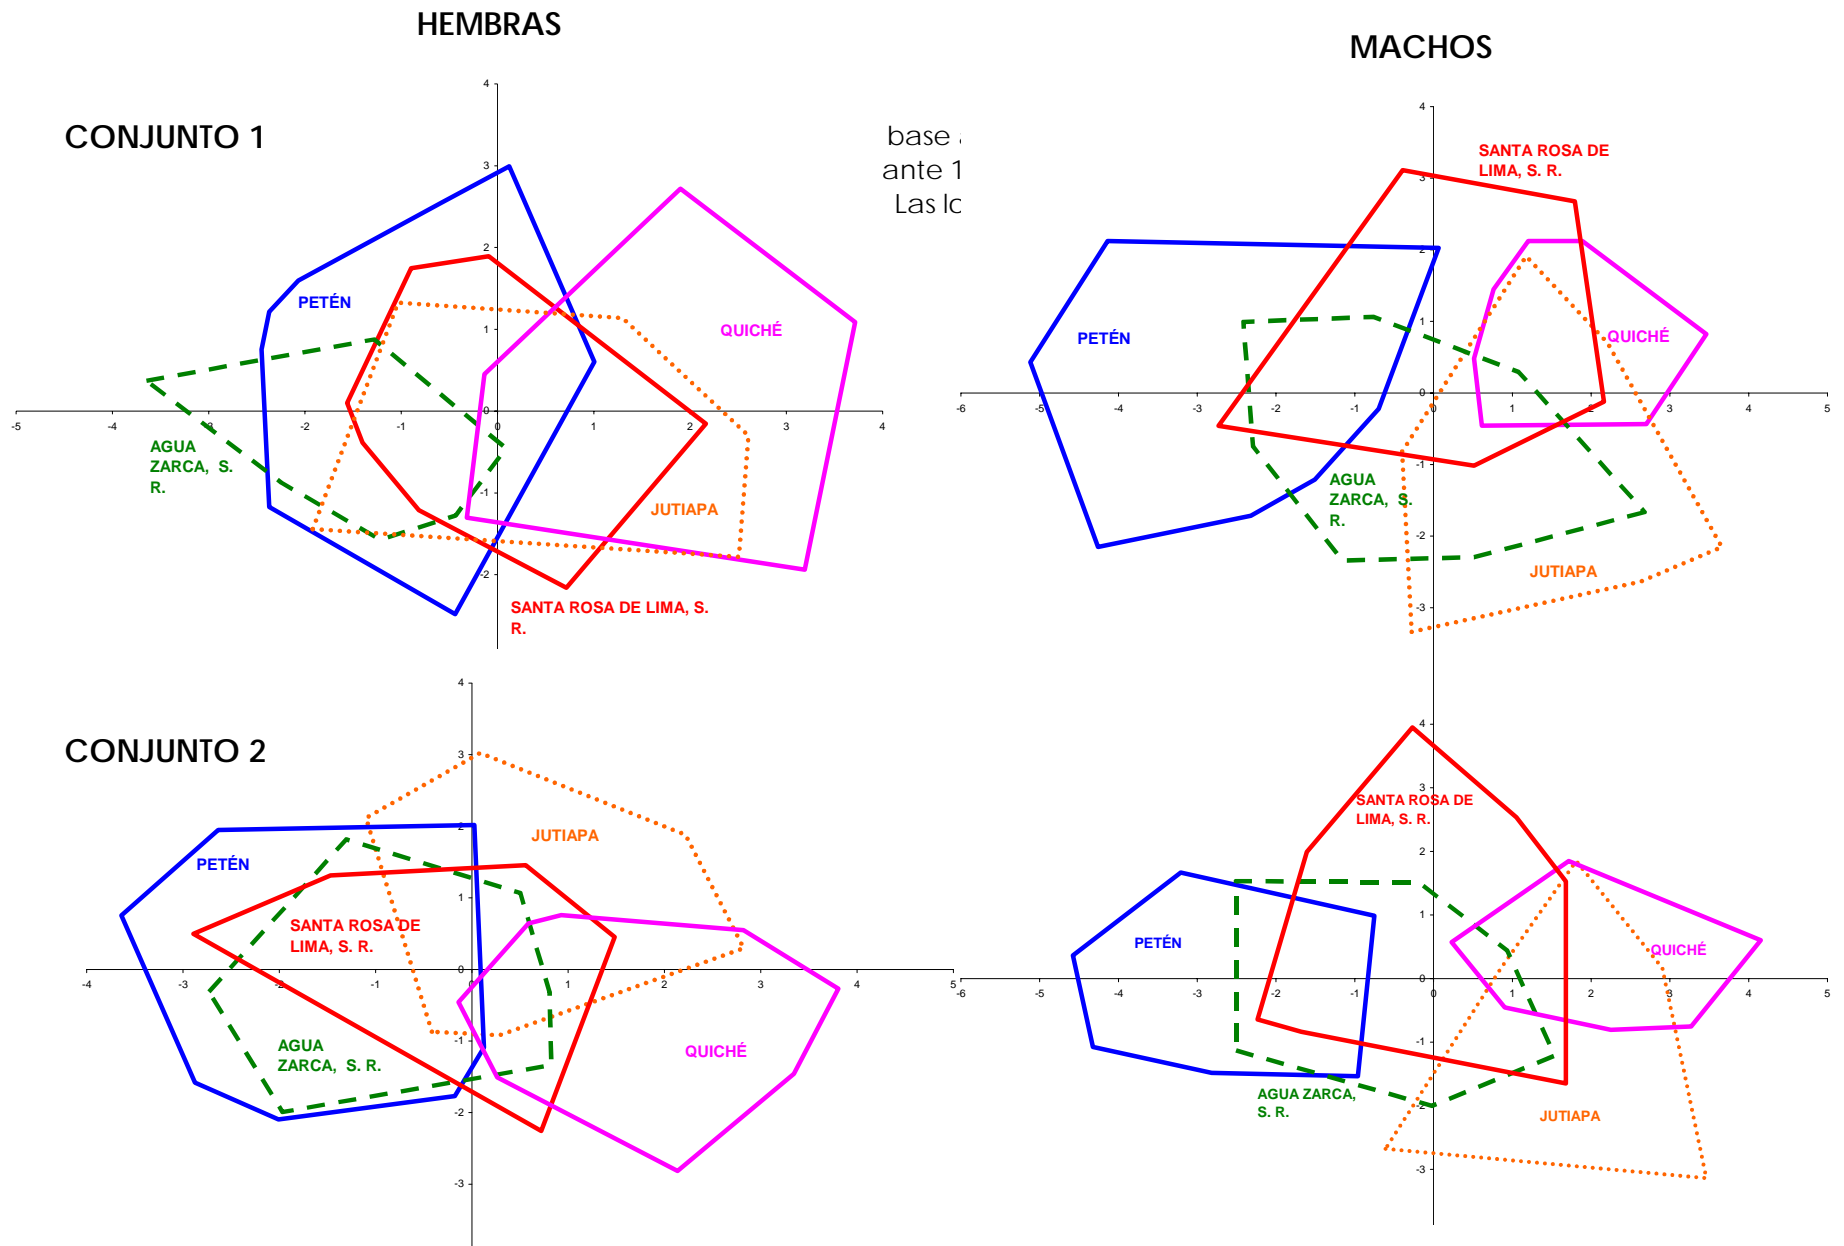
HEMBRAS

MACHOS

CONJUNTO 1

base
ante 1
Las lc

4
3
2
1
0
-1
-2
-5 -4 -3 -2 -1 0 1 2 3 4

PETÉN
QUICHÉ
AGUA ZARCA, S. R.
JUTIAPA
SANTA ROSA DE LIMA, S. R.

4
3
2
1
0
-1
-2
-3
-6 -5 -4 -3 -2 -1 0 1 2 3 4 5

SANTA ROSA DE LIMA, S. R.
PETÉN
QUICHÉ
AGUA ZARCA, S. R.
JUTIAPA

CONJUNTO 2

4
3
2
1
0
-1
-2
-3
-4 -3 -2 -1 0 1 2 3 4 5

JUTIAPA
PETÉN
SANTA ROSA DE LIMA, S. R.
AGUA ZARCA, S. R.
QUICHÉ

4
3
2
1
0
-1
-2
-3
-6 -5 -4 -3 -2 -1 0 1 2 3 4 5

SANTA ROSA DE LIMA, S. R.
PETÉN
QUICHÉ
AGUA ZARCA, S. R.
JUTIAPA